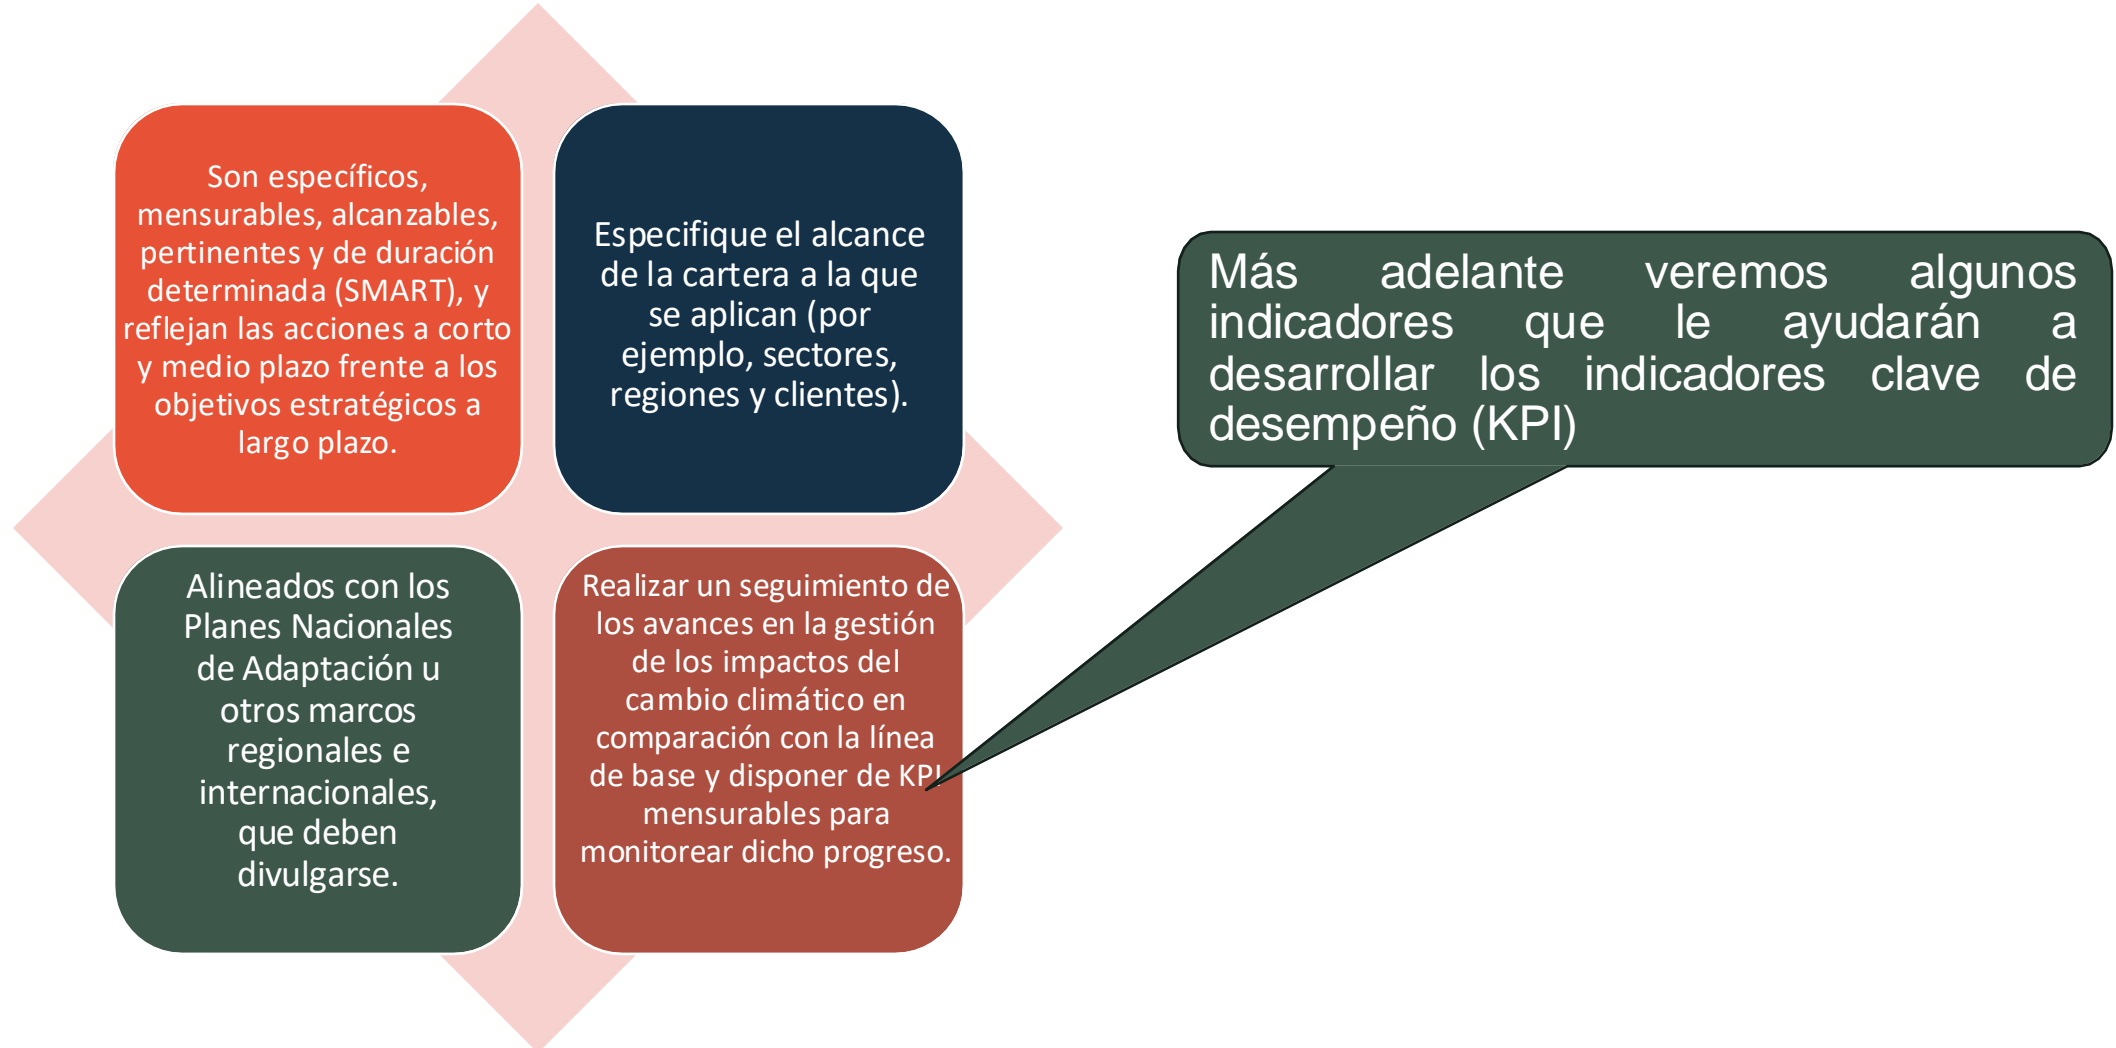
Son específicos, mensurables, alcanzables, pertinentes y de duración determinada (SMART), y reflejan las acciones a corto y medio plazo frente a los objetivos estratégicos a largo plazo.

Especifique el alcance de la cartera a la que se aplican (por ejemplo, sectores, regiones y clientes).

Alineados con los Planes Nacionales de Adaptación u otros marcos regionales e internacionales, que deben divulgarse.

Realizar un seguimiento de los avances en la gestión de los impactos del cambio climático en comparación con la línea de base y disponer de KPI mensurables para monitorear dicho progreso.

Más adelante veremos algunos indicadores que le ayudarán a desarrollar los indicadores clave de desempeño (KPI)